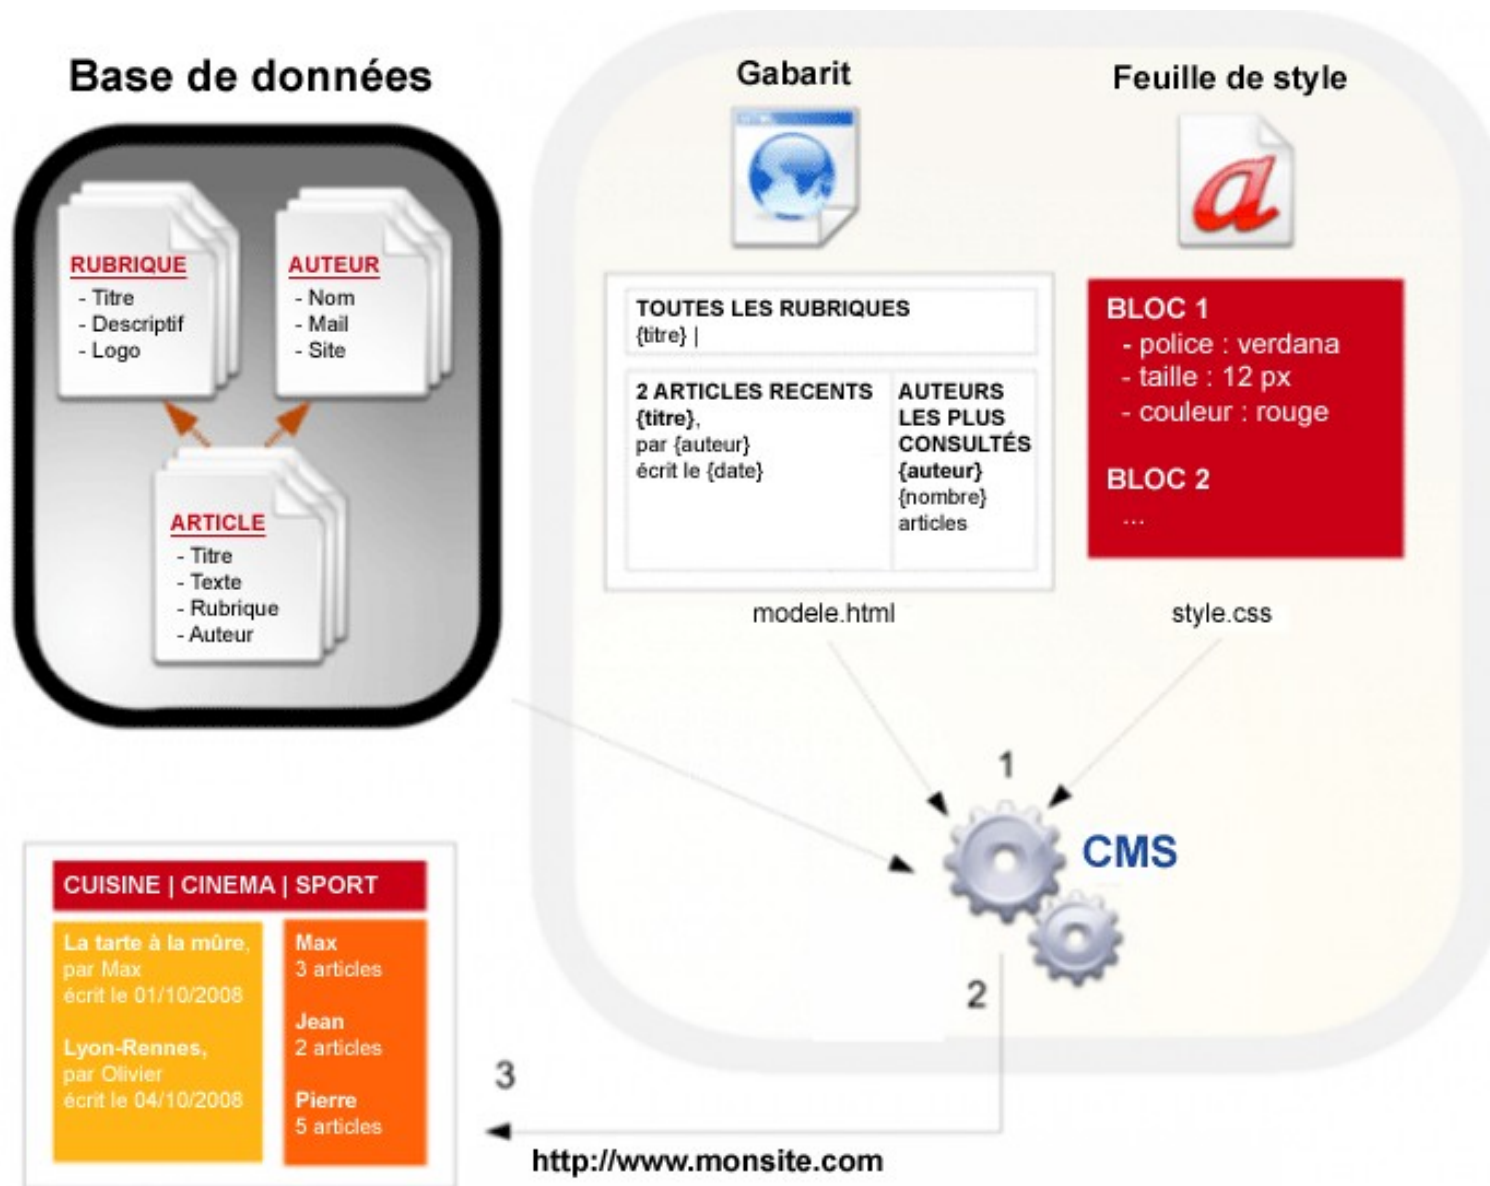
Base de données

RUBRIQUE
- Titre
- Descriptif
- Logo

AUTEUR
- Nom
- Mail
- Site

ARTICLE
- Titre
- Texte
- Rubrique
- Auteur

Gabarit

TOUTES LES RUBRIQUES
{titre} |

2 ARTICLES RECENTS
{titre},
par {auteur}
écrit le {date}

AUTEURS LES PLUS CONSULTÉS
{auteur}
{nombre} articles

modele.html

Feuille de style

BLOC 1
- police : verdana
- taille : 12 px
- couleur : rouge

BLOC 2
...

style.css

1

CMS

2

3

CUISINE | CINEMA | SPORT

La tarte à la mûre,
par Max
écrit le 01/10/2008

Lyon-Rennes,
par Olivier
écrit le 04/10/2008

Max
3 articles

Jean
2 articles

Pierre
5 articles

http://www.monsite.com